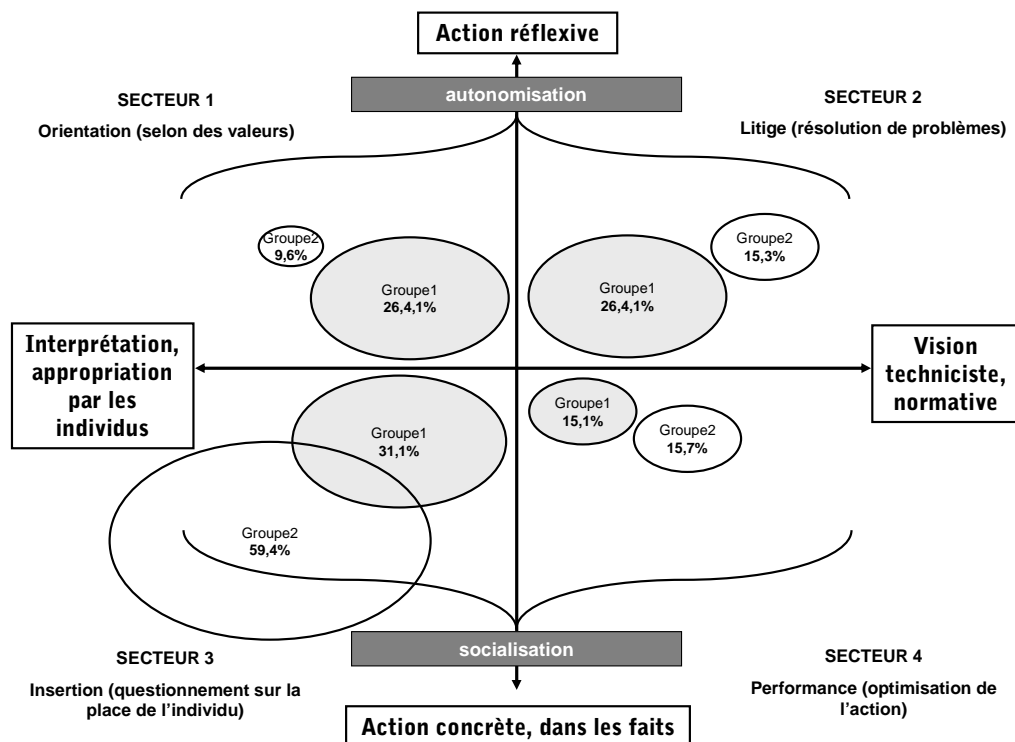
Action réflexive

autonomisation

SECTEUR 1

Orientation (selon des valeurs)

SECTEUR 2

Litige (résolution de problèmes)

Groupe2
9,6%

Groupe1
26,4,1%

Groupe1
26,4,1%

Groupe2
15,3%

Interprétation, appropriation par les individus

Vision techniciste, normative

Groupe1
15,1%

Groupe2
15,7%

Groupe1
31,1%

Groupe2
59,4%

socialisation

SECTEUR 3

Insertion (questionnement sur la place de l'individu)

SECTEUR 4

Performance (optimisation de l'action)

Action concrète, dans les faits